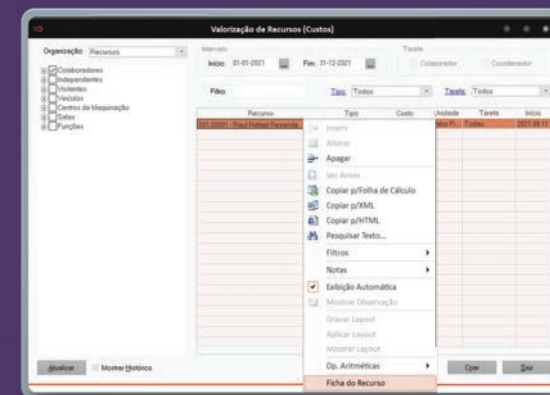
Valorização de Recursos (Custos)

Organização Recursos

Colaboradores
Independentes
Visitantes
Veículos
Centros de Maquinação
Salas
Funções

Intervalo
Início 01-01-2021 Fim 31-12-2021

Tarefa
Colaborador Coordenador

Filtro
Tipo Todos Tarefa Todos

| Recurso | Tipo | Custo | Unidade | Tarefa | Início |
|---|---|---|---|---|---|
| 001.00001 - Raul Rafael Fernandes | | | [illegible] | Todas | 2021.09.11 |

Inserir
Alterar
Apagar
Ver Anexo
Copiar p/Folha de Cálculo
Copiar p/XML
Copiar p/HTML
Pesquisar Texto...
Filtros
Notas
Exibição Automática
Mostrar Observação
Gravar Layout
Aplicar Layout
Mostrar Layout
Op. Aritméticas
Ficha do Recurso

Atualizar Mostrar Histórico

Criar Sair